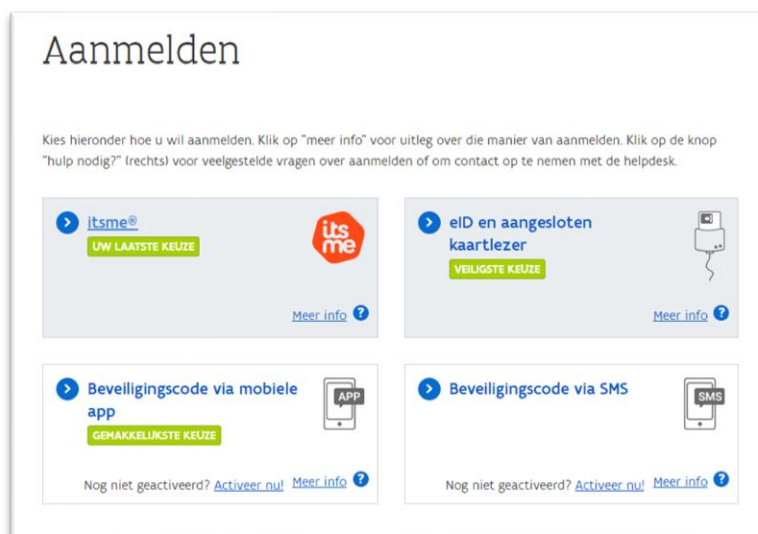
Aanmelden

Kies hieronder hoe u wil aanmelden. Klik op "meer info" voor uitleg over die manier van aanmelden. Klik op de knop "hulp nodig?" (rechts) voor veelgestelde vragen over aanmelden of om contact op te nemen met de helpdesk.

itsme®
UW LAATSTE KEUZE
its me
Meer info ?

eID en aangesloten kaartlezer
VEILIGSTE KEUZE
Meer info ?

Beveiligingscode via mobiele app
GEMAKKELIJKSTE KEUZE
APP
Nog niet geactiveerd? Activeer nu! Meer info ?

Beveiligingscode via SMS
SMS
Nog niet geactiveerd? Activeer nu! Meer info ?